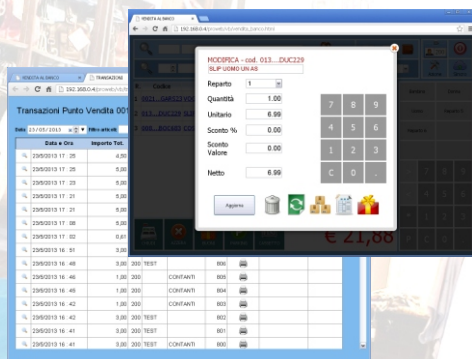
VENDITA AL BANCO
TRANSAZIONI
192.168.0.4/prowebVendita/vendita_banco.html

Transazioni Punto Vendita 001

Data 23/05/2013
Filtro articolo

| | Data e Ora | Importo Tot. | | | | |
|---|---|---|---|---|---|---|
| | 23/05/2013 17 : 25 | 4,50 | | | | |
| | 23/05/2013 17 : 25 | 5,00 | | | | |
| | 23/05/2013 17 : 24 | 5,00 | | | | |
| | 23/05/2013 17 : 21 | 5,00 | | | | |
| | 23/05/2013 17 : 21 | 5,00 | | | | |
| | 23/05/2013 17 : 08 | 5,00 | | | | |
| | 23/05/2013 17 : 02 | 0,61 | | | | |
| | 23/05/2013 16 : 51 | 3,00 | | | | |
| | 23/05/2013 16 : 48 | 3,00 | 200 TEST | | 806 | |
| | 23/05/2013 16 : 46 | 1,00 | 200 | CONTANTI | 805 | |
| | 23/05/2013 16 : 46 | 1,00 | 200 | CONTANTI | 804 | |
| | 23/05/2013 16 : 43 | 1,00 | 200 | CONTANTI | 803 | |
| | 23/05/2013 16 : 42 | 3,00 | 200 TEST | | 802 | |
| | 23/05/2013 16 : 41 | 3,00 | 200 TEST | | 801 | |
| | 23/05/2013 16 : 41 | 3,00 | 200 TEST | CONTANTI | 800 | |

Codice
013....DUC229 SLIP UOMO

MODIFICA - cod. 013....DUC229
SLIP UOMO UN AS

Reparto 1
Quantità 1.00
Unitario 6.99
Sconto % 0.00
Sconto Valore 0.00
Netto 6.99

7 8 9
4 5 6
1 2 3
C 0 .

Aggiorna

€ 21,88